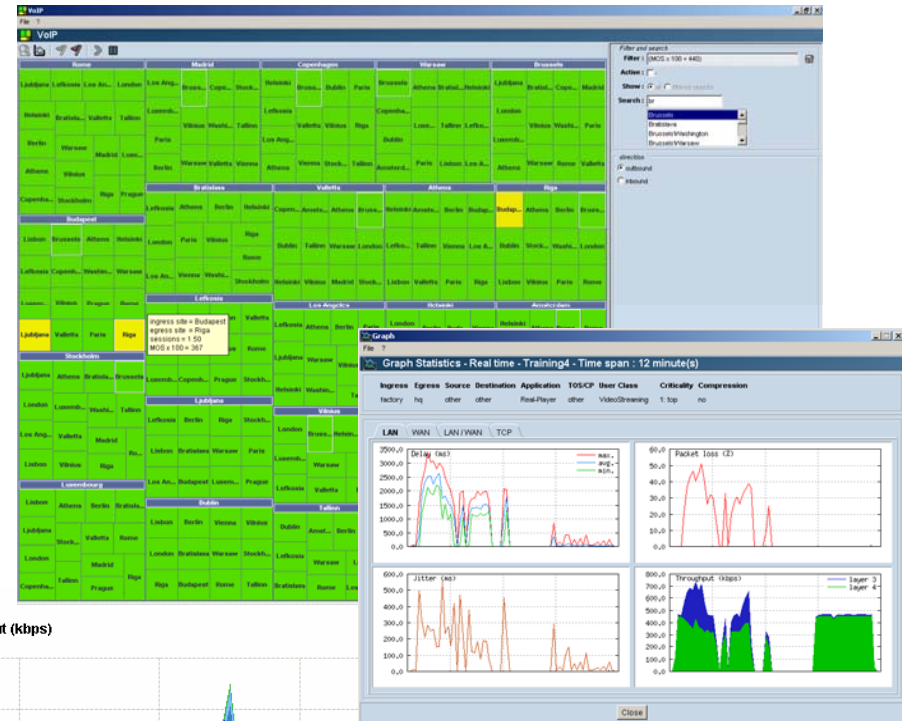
VoIP
File ?
VoIP

Rome
Ljubljana Lefkosia Los An... London
Helsinki Bratisla... Valletta Tallinn
Berlin Warsaw
Madrid Luxe...
Athens Vilnius
Riga Prague
Copenha... Stockholm

Madrid
Los Ang... Bruss... Cope... Stock...
Luxemb... Vilnius Warsaw Tallinn
Paris Riga
Berlin Warsaw Valletta Vienna

Copenhagen
Helsinki Bruss... Dublin Paris
Lefkosia Valletta Vilnius Riga
Los Ang...
Athens Vienna Stock... Tallinn

Warsaw
Brussels
Copenha...
Dublin
Athens Bratisl... Helsinki
Luxe... Tallinn Lefko...
Amsterd... Paris Lisbon Tallinn

Brussels
Ljubljana Bratisl... Cope... Athens
London
Vilnius Washi... Paris
Luxemb...
Warsaw Berlin Vienna

Budapest
Lisbon Brussels Athens Helsinki
Lefkosia Copenh... Washin... Warsaw
Luxem... Vilnius Prague Rome
Ljubljana Valletta Paris Riga

Bratislava
Lefkosia Athens Berlin Riga
London Paris Vilnius
Los An... Vienna Washi... Rome
Stockholm

Valletta
Copen... Amste... Athens Bruss...
Dublin Tallinn Warsaw London
Helsinki Vilnius Madrid Stock...

Athens
Helsinki Amste... Berlin Budap...
Lefko... Tallinn Vienna Los A...
Lisbon Warsaw Berlin Riga

Riga
Budap... Athens Berlin Bruss...
Stock... Washi... Lefko...
Lisbon Vilnius Paris Lisbon

Lefkosia
ingress site = Budapest
egress site = Riga
sessions = 1 50
MOS x 100 = 367
Valletta Rome
Luxemb... Copenh... Prague Stockh...

Los Angeles
Lefkosia Athens Berlin
Ljubljana Warsaw
Helsinki Washin...

Helsinki
London
Amsterdam

Stockholm
Ljubljana Athens Bratisla... Brussels
London Luxemb... Washi...
Los Ang... Valletta Madrid
Lisbon Vilnius Riga Ro...

Ljubljana
Lefkosia Berlin Riga Stock...
Lisbon Bratislava Warsaw Paris
Los An... Budapest Luxem... Lefkosia

Vilnius
London Bruss... Helsin...
Luxemb... Warsaw
Lefkosia Valletta

Luxembourg
Lisbon Athens Berlin Bratisla...
Ljubljana Stock... Valletta Rome
London Madrid
Copenha... Tallinn Riga Prague

Dublin
Lisbon Berlin Vienna Vilnius
London Bratislava Warsaw Stockh...
Riga Budapest Rome Tallinn

Tallinn
Dublin Amst... Berlin
Lefkosia
Warsaw
Bratislava Rome

Filter and search
Filter : (MOS x 100 < 440)
Action :
Show : Move match
Search : br
Brussels
Bratislava
Brussels\Washington
Brussels\Warsaw
direction
outbound
inbound

t (kbps)

Graph
File ?
Graph Statistics - Real time - Training4 - Time span : 12 minute(s)
| Ingress | Egress | Source | Destination | Application | TOS/CP | User Class | Criticality | Compression |
|---|---|---|---|---|---|---|---|---|
| factory | hq | other | other | Real-Player | other | VideoStreaming | 1: top | no |

LAN WAN LAN / WAN TCP

Delay (ms) max. avg. min.
3500,0 3000,0 2500,0 2000,0 1500,0 1000,0 500,0 0,0

Packet loss (%)
60,0 50,0 40,0 30,0 20,0 10,0 0,0

Jitter (ms)
600,0 500,0 400,0 300,0 200,0 100,0 0,0

Throughput (kbps) layer 3 layer 4
800,0 700,0 600,0 500,0 400,0 300,0 200,0 100,0 0,0

Close